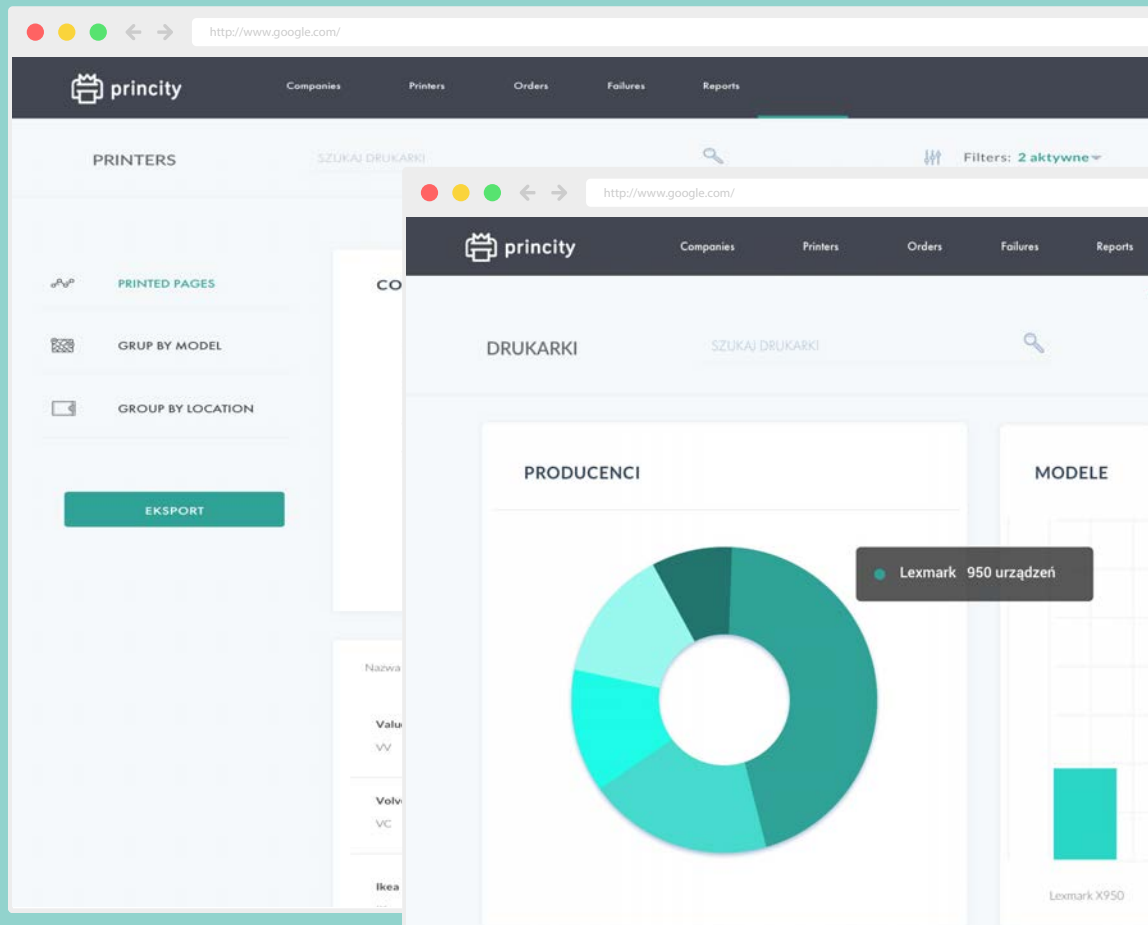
http://www.google.com/

princity

Companies Printers Orders Failures Reports

PRINTERS

SZUKAJ DRUKARKI

Filters: 2 aktywne

PRINTED PAGES

GRUP BY MODEL

GROUP BY LOCATION

EKSPORT

CO

Nazwa

Valu
VV

Volv
VC

Ikea

http://www.google.com/

princity

Companies Printers Orders Failures Reports

DRUKARKI

SZUKAJ DRUKARKI

PRODUCENCI

MODELE

Lexmark 950 urządzeń

Lexmark X950